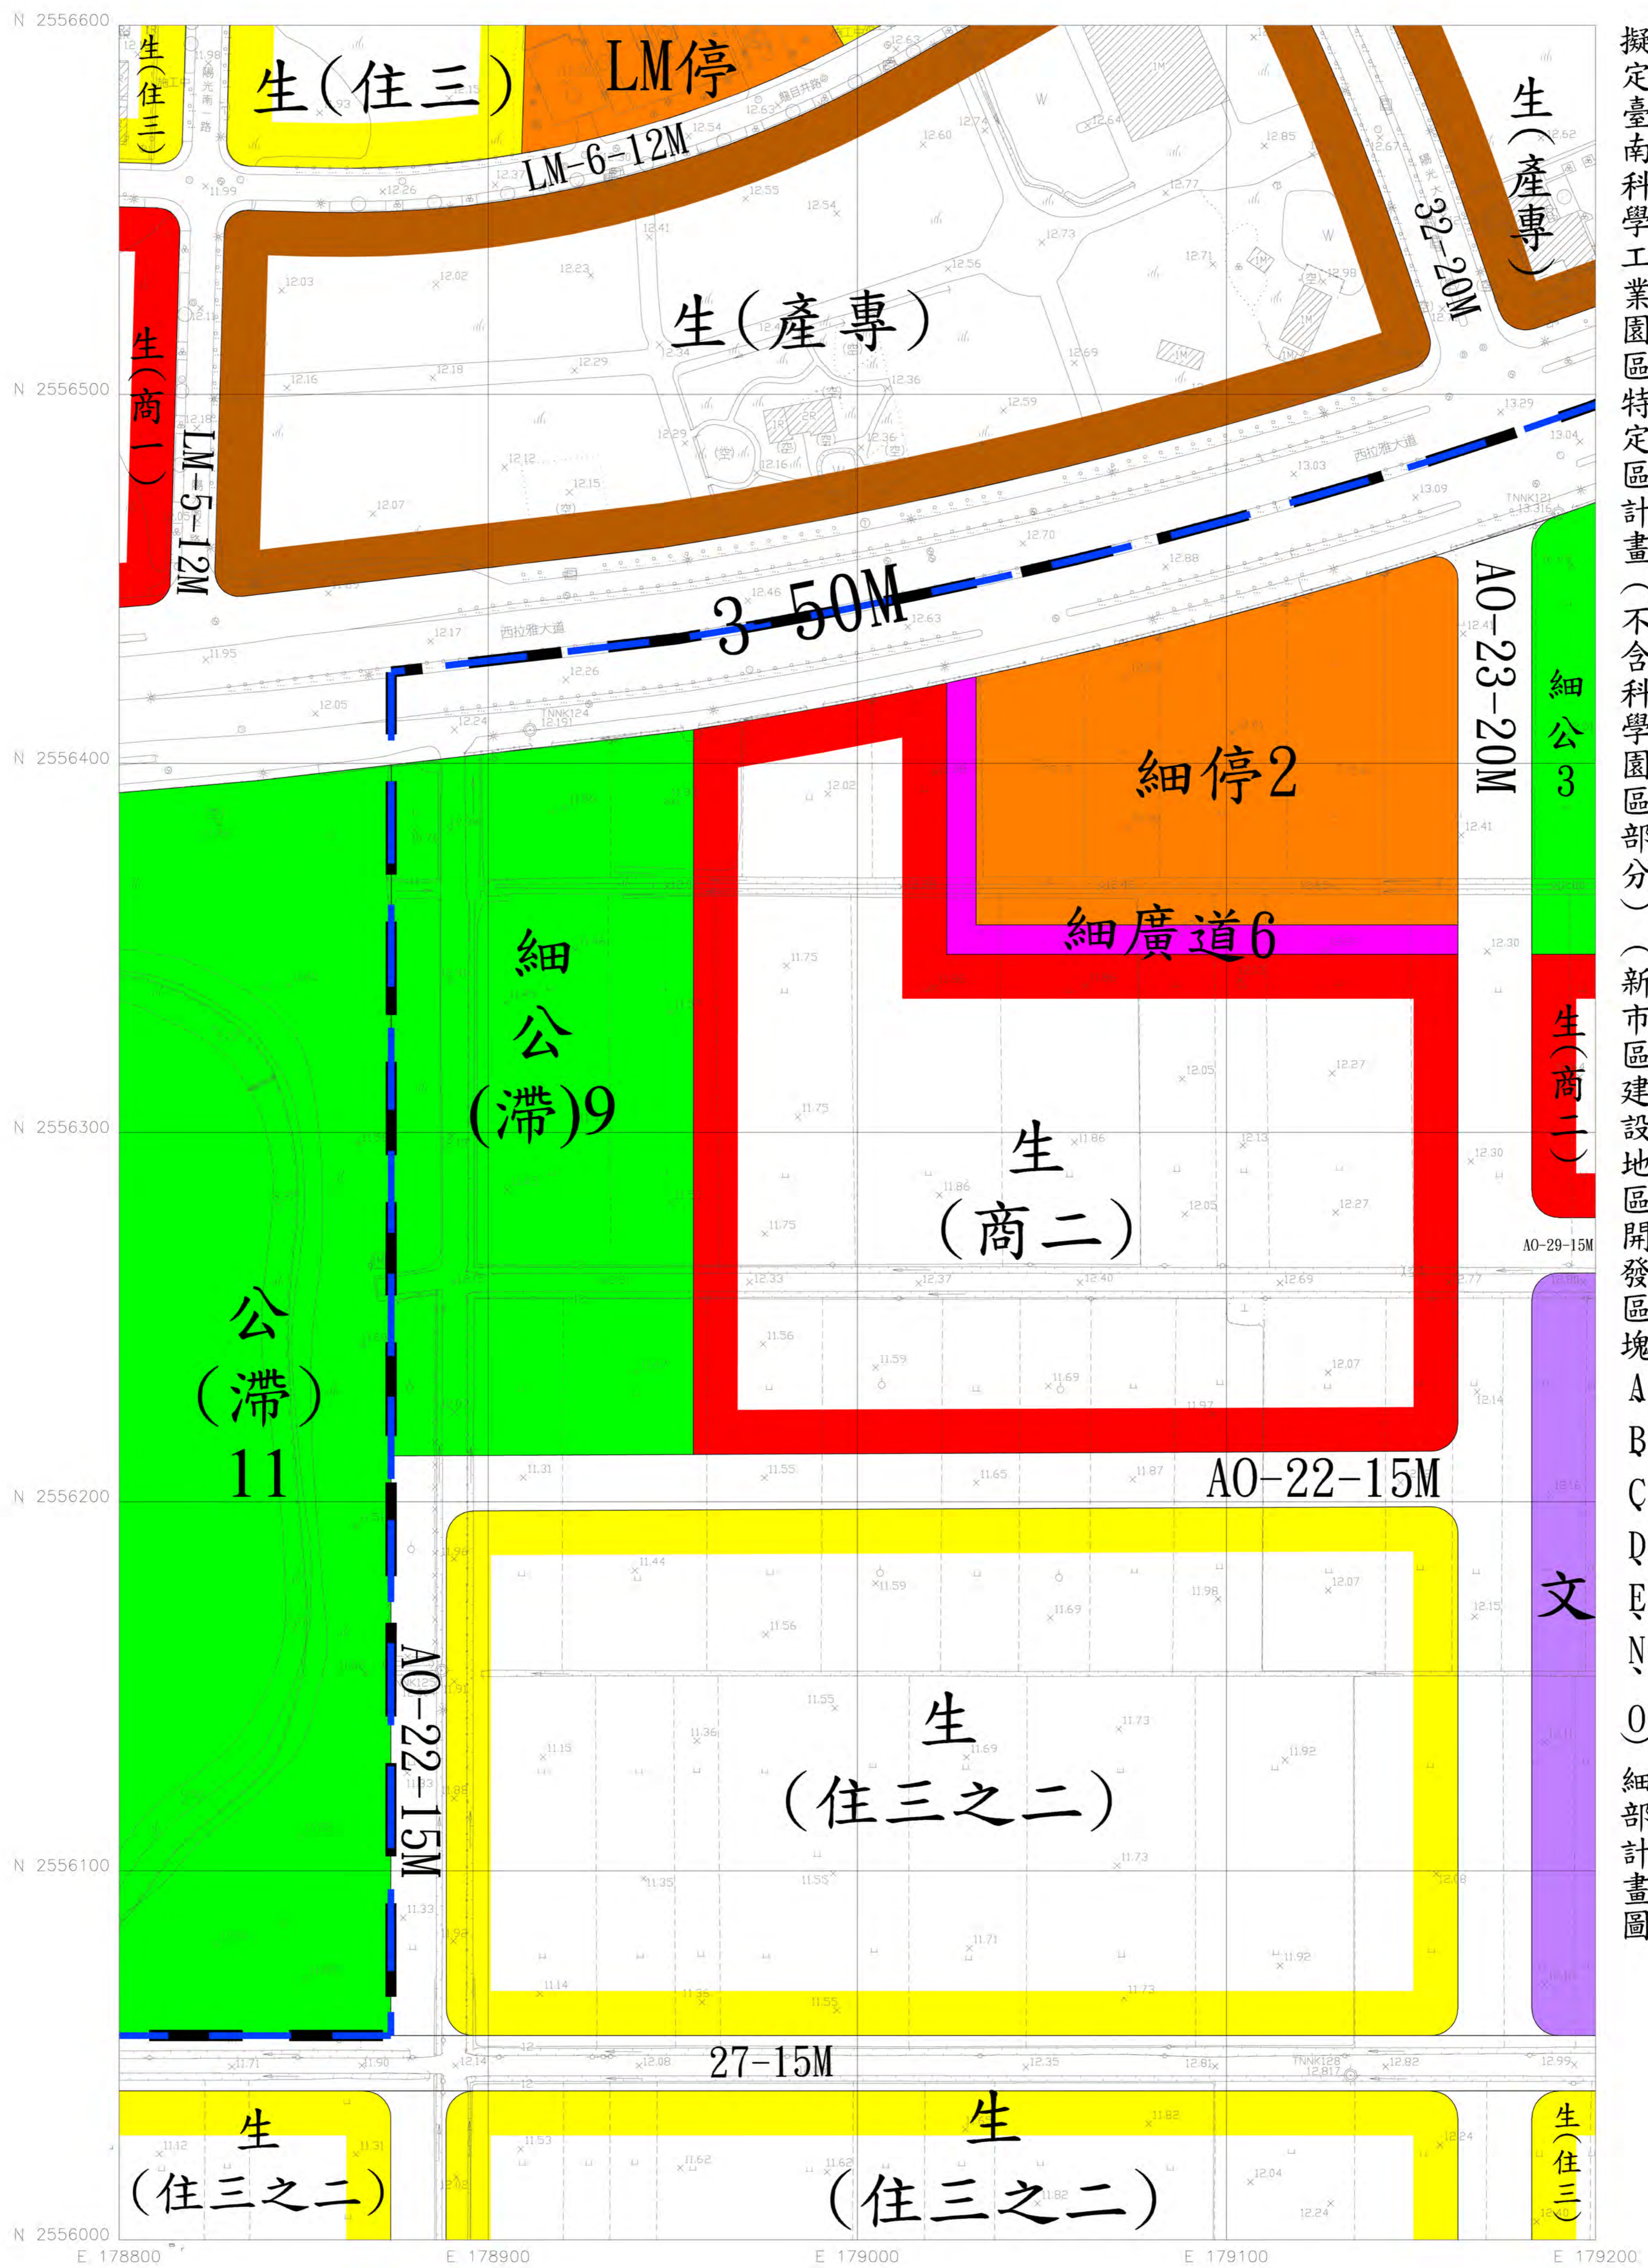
擬定臺南科學工業園區特定區計畫（不含科學園區部分）（新市區建設地區開發區塊A、B、C、D、E、N、O）細部計畫圖

N 2556600
N 2556500
N 2556400
N 2556300
N 2556200
N 2556100
N 2556000

E 178800
E 178900
E 179000
E 179100
E 179200

生(住三)
生(住三)
LM停
LM-6-12M
生(產專)
生(產專)
32-20M
生(商一)
LM-5-12M
3-50M
西拉雅大道
AO-23-20M
細公3
細停2
細廣道6
細公(滯)9
生(商二)
生(商二)
AO-29-15M
公(滯)11
AO-22-15M
AO-22-15M
文
生(住三之二)
27-15M
生(住三之二)
生(住三之二)
生(住三)